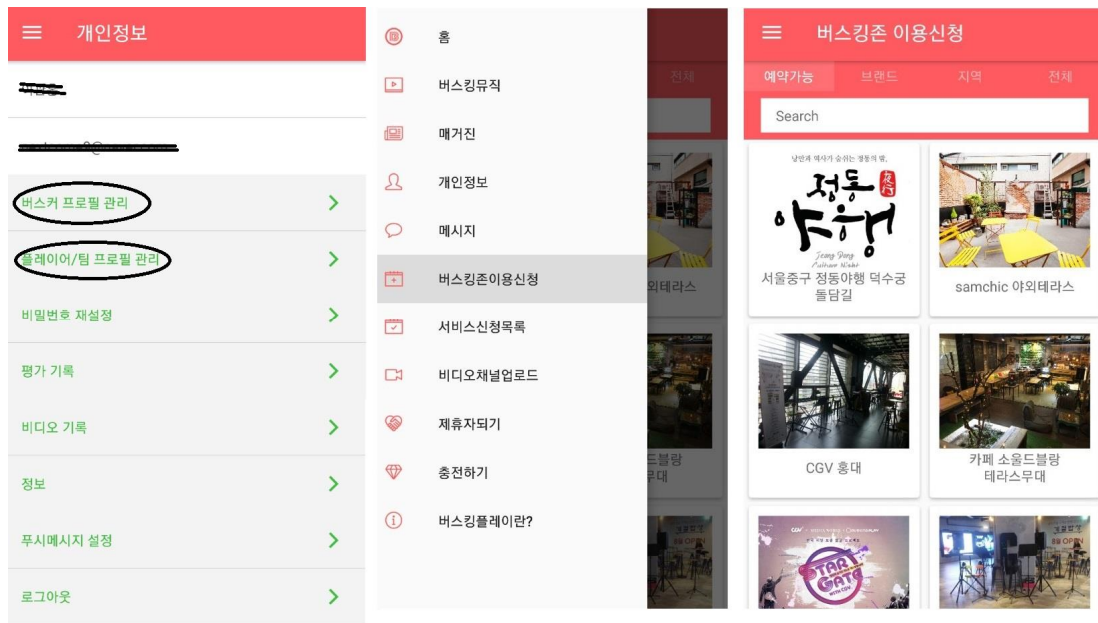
개인정보

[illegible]

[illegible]

버스커 프로필 관리

플레이어/팀 프로필 관리

비밀번호 재설정

평가 기록

비디오 기록

정보

푸시메시지 설정

로그아웃

홈

버스킹뮤직

매거진

개인정보

메시지

버스킹존이용신청

서비스신청목록

비디오채널업로드

제휴자되기

충전하기

버스킹플레이란?

전체

외테라스

드블랑
무대

버스킹존 이용신청

예약가능 브랜드 지역 전체

Search

낭만과 역사가 숨쉬는 정동의 밤,

정동야행

Jeong Dong Culture Night

서울중구 정동야행 덕수궁 돌담길

samchic 야외테라스

CGV 홍대

카페 소울드블랑 테라스무대

STAR GATE